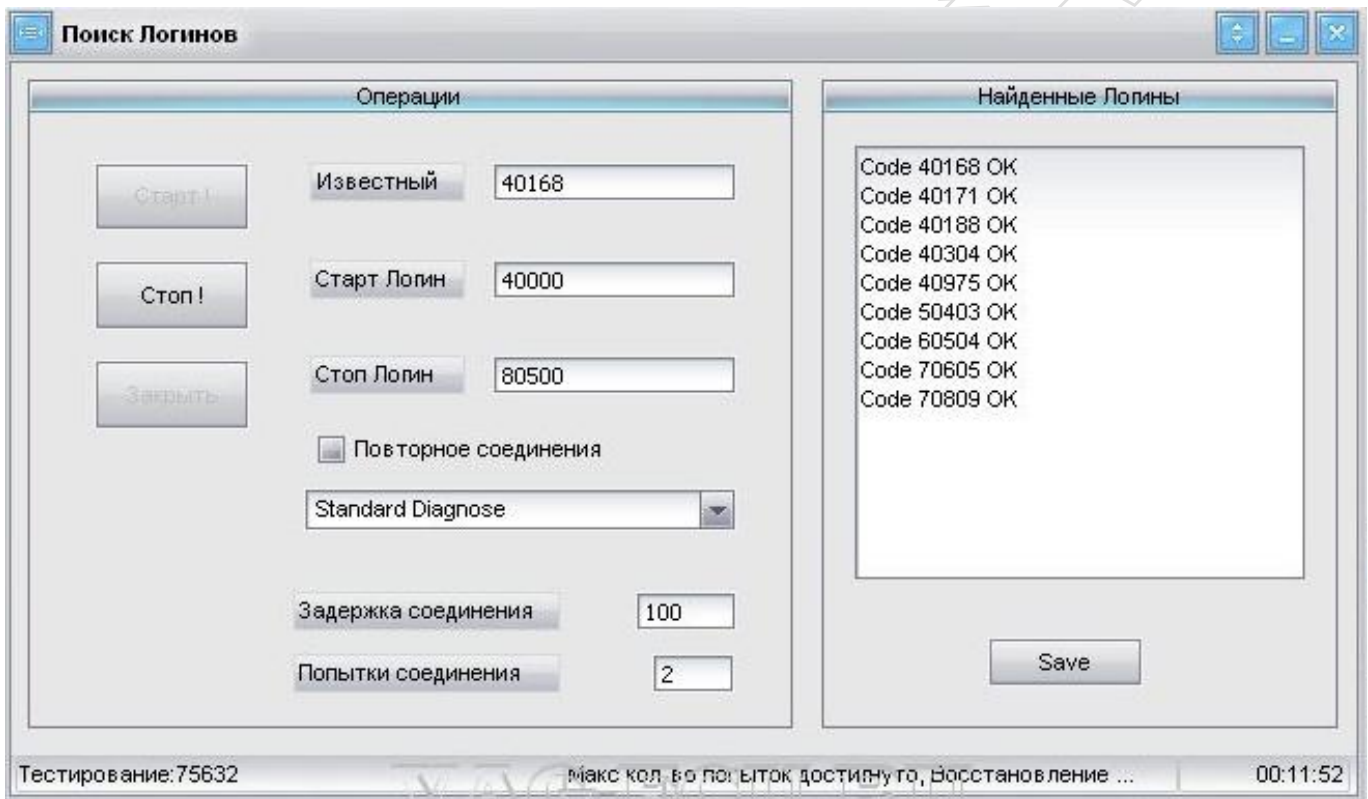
Поиск Логинов

Операции

Старт !

Стоп !

Закрыть

Известный 40168

Старт Логин 40000

Стоп Логин 80500

Повторное соединения

Standard Diagnose

Задержка соединения 100

Попытки соединения 2

Найденные Логины

Code 40168 OK
Code 40171 OK
Code 40188 OK
Code 40304 OK
Code 40975 OK
Code 50403 OK
Code 60504 OK
Code 70605 OK
Code 70809 OK

Save

Тестирование:75632

Макс кол.во попыток достигнуто, Восстановление ...

00:11:52